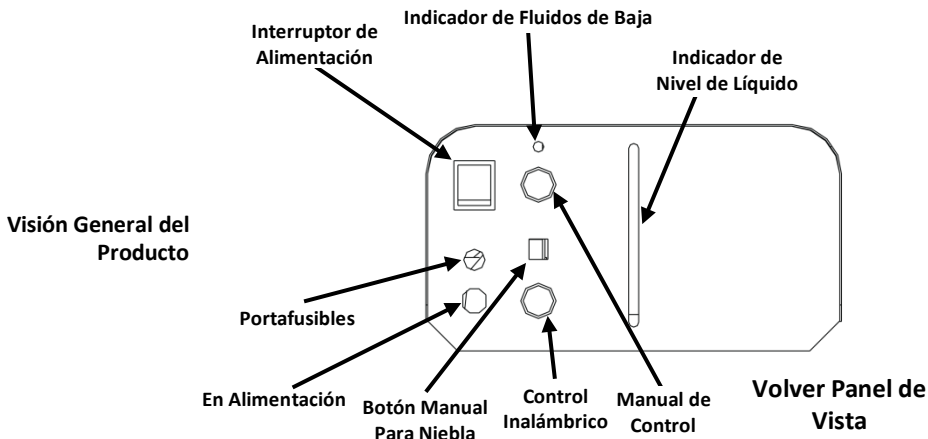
Visión General del Producto

Interruptor de Alimentación

Indicador de Fluidos de Baja

Indicador de Nivel de Líquido

Portafusibles

En Alimentación

Botón Manual Para Niebla

Control Inalámbrico

Manual de Control

Volver Panel de Vista